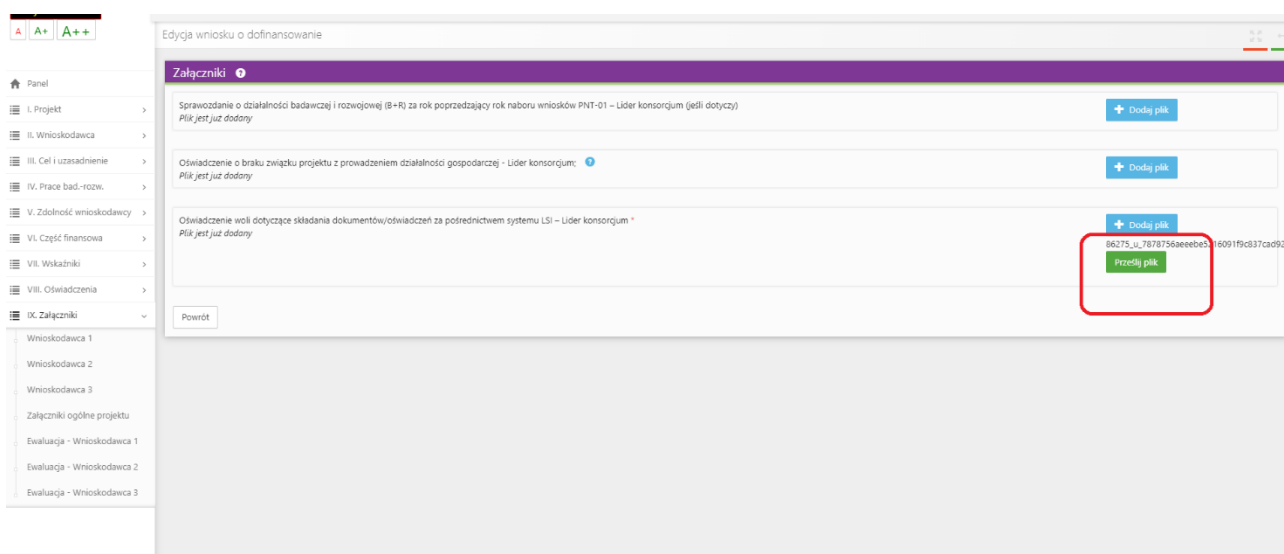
A A+ A++

Panel
I. Projekt
II. Wnioskodawca
III. Cel i uzasadnienie
IV. Prace bad.-rozw.
V. Zdolność wnioskodawcy
VI. Część finansowa
VII. Wskaźniki
VIII. Oświadczenia
IX. Załączniki
Wnioskodawca 1
Wnioskodawca 2
Wnioskodawca 3
Załączniki ogólne projektu
Ewaluacja - Wnioskodawca 1
Ewaluacja - Wnioskodawca 2
Ewaluacja - Wnioskodawca 3

Edycja wniosku o dofinansowanie

Załączniki

Sprawozdanie o działalności badawczej i rozwojowej (B+R) za rok poprzedzający rok naboru wniosków PNT-01 – Lider konsorcjum (jeśli dotyczy)
Plik jest już dodany
Dodaj plik

Oświadczenie o braku związku projektu z prowadzeniem działalności gospodarczej - Lider konsorcjum;
Plik jest już dodany
Dodaj plik

Oświadczenie woli dotyczące składania dokumentów/oświadczeń za pośrednictwem systemu LSI – Lider konsorcjum *
Plik jest już dodany
Dodaj plik
86275_u_7878756aeeebe5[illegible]16091f9c837cad9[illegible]
Prześlij plik

Powrót